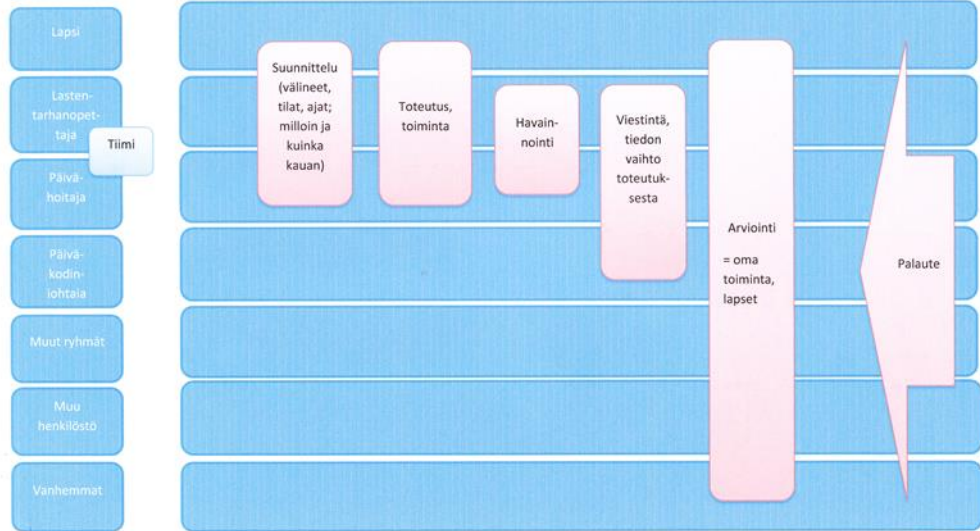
Lapsi

Lastentarhanopettaja

Tiimi

Päivähoitaja

Päiväkodinjohtaja

Muut ryhmät

Muu henkilöstö

Vanhemmat

Suunnittelu (välineet, tilat, ajat; milloin ja kuinka kauan)

Toteutus, toiminta

Havainnointi

Viestintä, tiedon vaihto toteutuksesta

Arviointi

= oma toiminta, lapset

Palaute